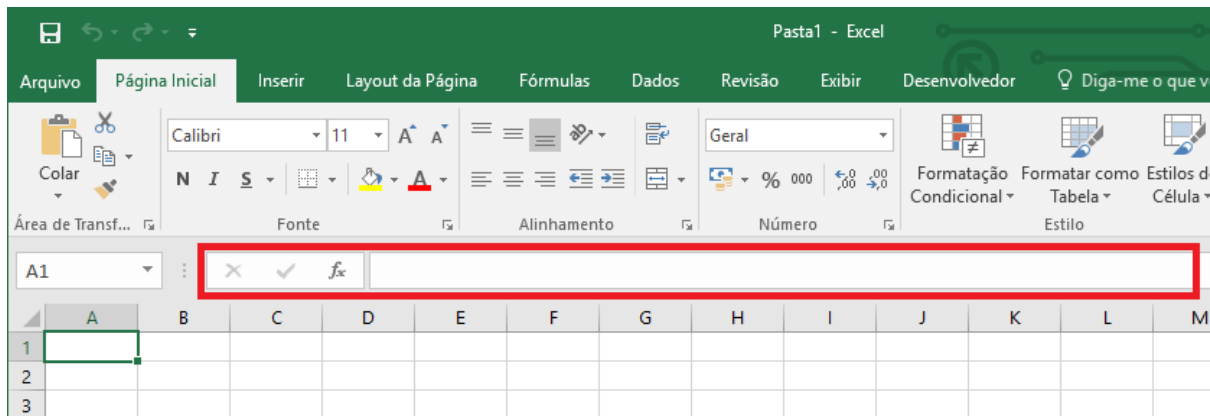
Pasta1 - Excel

Arquivo Página Inicial Inserir Layout da Página Fórmulas Dados Revisão Exibir Desenvolvedor Diga-me o que v

Colar
Área de Transf...

Calibri 11 A A
N I S
Fonte

Alinhamento

Geral
% 000 $^{,0}_{,00}$ $^{,00}_{,0}$
Número

Formatação Condicional
Formatar como Tabela
Estilos de Célula
Estilo

A1

$f_x$

| | A | B | C | D | E | F | G | H | I | J | K | L | M |
|---|---|---|---|---|---|---|---|---|---|---|---|---|---|
| 1 | | | | | | | | | | | | | |
| 2 | | | | | | | | | | | | | |
| 3 | | | | | | | | | | | | | |